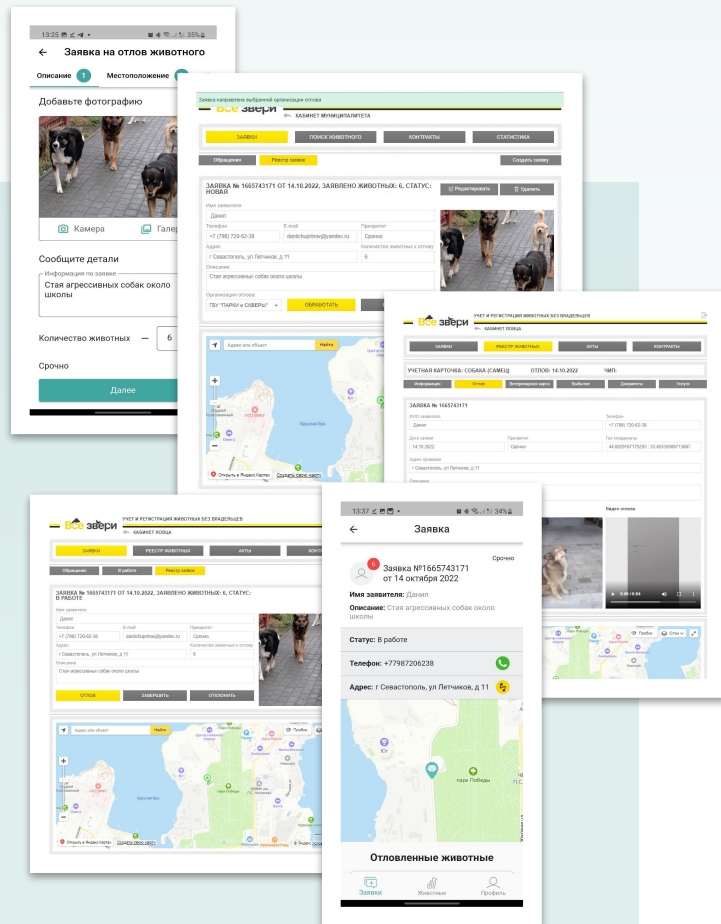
13:25 35%

Заявка на отлов животного

Описание 1 Местоположение

Добавьте фотографию

Камера Галерея

Сообщите детали

Информация по заявке
Стая агрессивных собак около школы

Количество животных — 6

Срочно

Далее

Заявка направлена выбранной организации отлова

Все звери

КАБИНЕТ МУНИЦИПАЛИТЕТА

ЗАЯВКИ ПОИСК ЖИВОТНОГО КОНТРАКТЫ СТАТИСТИКА

Обращения Реестр заявок Создать заявку

ЗАЯВКА № 1665743171 ОТ 14.10.2022, ЗАЯВЛЕНО ЖИВОТНЫХ: 6, СТАТУС: НОВАЯ

Редактировать Удалить

Имя заявителя
Данил
Телефон
+7 (798) 720-62-38
E-mail
danilchuprinov@yandex.ru
Приоритет
Срочно
Адрес
г Севастополь, ул Летчиков, д 11
Количество животных к отлову
6
Описание
Стая агрессивных собак около школы
Организация отлова
ГБУ "ПАРКИ и СКВЕРЫ"
ОБРАБОТАТЬ

Адрес или объект Найти

Открыть в Яндекс Картах Создать свою карту

Все звери

УЧЕТ И РЕГИСТРАЦИЯ ЖИВОТНЫХ БЕЗ ВЛАДЕЛЬЦЕВ

КАБИНЕТ ЛОВЦА

ЗАЯВКИ РЕЕСТР ЖИВОТНЫХ АКТЫ КОНТРАКТЫ

УЧЕТНАЯ КАРТОЧКА: СОБАКА (САМЕЦ) ОТЛОВ: 14.10.2022 ЧИП:

Информация Отлов Ветеринарная карта Выбытие Документы Услуги

ЗАЯВКА № 1665743171

ФИО заявителя
Данил
Телефон
+7 (798) 720-62-38
Дата заявки
14.10.2022
Приоритет
Срочно
Гео координаты
44.60209... 33.453...
Адрес проверки
г Севастополь, ул Летчиков, д 11
Описание

Видео отлова

0:00 / 0:04

Все звери

УЧЕТ И РЕГИСТРАЦИЯ ЖИВОТНЫХ БЕЗ ВЛАДЕЛЬЦЕВ

КАБИНЕТ ЛОВЦА

ЗАЯВКИ РЕЕСТР ЖИВОТНЫХ АКТЫ КОНТ

Обращения В работе Реестр заявок

ЗАЯВКА № 1665743171 ОТ 14.10.2022, ЗАЯВЛЕНО ЖИВОТНЫХ: 6, СТАТУС: В РАБОТЕ

Имя заявителя
Данил
Телефон
+7 (798) 720-62-38
E-mail
danilchuprinov@yandex.ru
Приоритет
Срочно
Адрес
г Севастополь, ул Летчиков, д 11
Количество животных к отлову
6
Описание
Стая агрессивных собак около школы

ОТЛОВ ЗАВЕРШИТЬ ОТКЛОНИТЬ

Адрес или объект Найти Пробки

Открыть в Яндекс Картах Создать свою карту

13:37 34%

Заявка

Срочно

6

Заявка №1665743171 от 14 октября 2022

Имя заявителя: Данил

Описание: Стая агрессивных собак около школы

Статус: В работе

Телефон: +77987206238

Адрес: г Севастополь, ул Летчиков, д 11

парк Победы

Отловленные животные

Заявки Животные Профиль